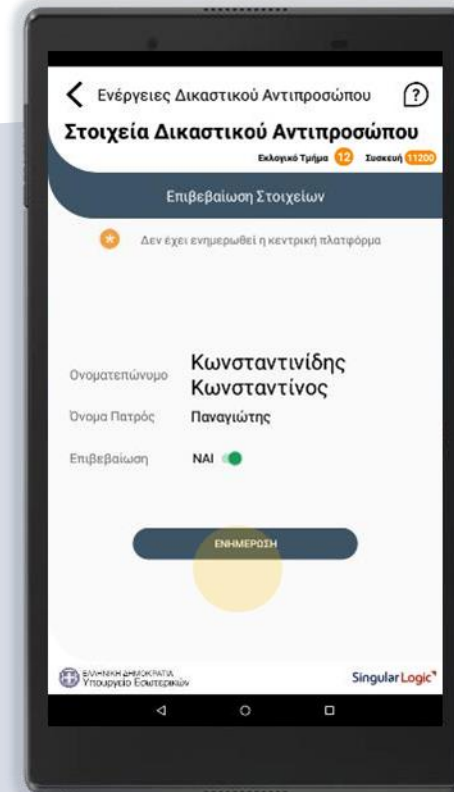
Ενέργειες Δικαστικού Αντιπροσώπου

?

Στοιχεία Δικαστικού Αντιπροσώπου

Εκλογικό Τμήμα 12 Συσκευή 11200

Επιβεβαίωση Στοιχείων

Δεν έχει ενημερωθεί η κεντρική πλατφόρμα

Ονοματεπώνυμο Κωνσταντινίδης Κωνσταντίνος

Όνομα Πατρός Παναγιώτης

Επιβεβαίωση ΝΑΙ

ΕΝΗΜΕΡΩΣΗ

ΕΛΛΗΝΙΚΗ ΔΗΜΟΚΡΑΤΙΑ Υπουργείο Εσωτερικών

SingularLogic